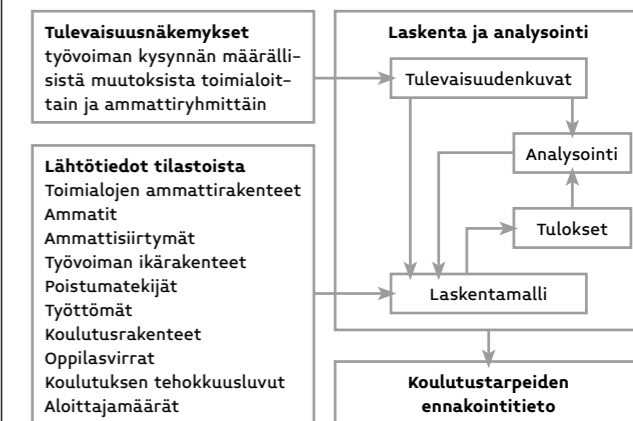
**Tulevaisuusnäkemykset**
työvoiman kysynnän määrällisistä muutoksista toimialoittain ja ammattiryhmittäin

**Lähtötiedot tilastoista**
Toimialojen ammattirakenteet
Ammatit
Ammattisiirtymät
Työvoiman ikärakenteet
Poistumatekijät
Työttömät
Koulutusrakenteet
Oppilasvirrat
Koulutuksen tehokkuusluvut
Aloittajamäärät

**Laskenta ja analysointi**

Tulevaisuudenkuvat

Analysointi

Tulokset

Laskentamalli

**Koulutustarpeiden ennakointitieto**